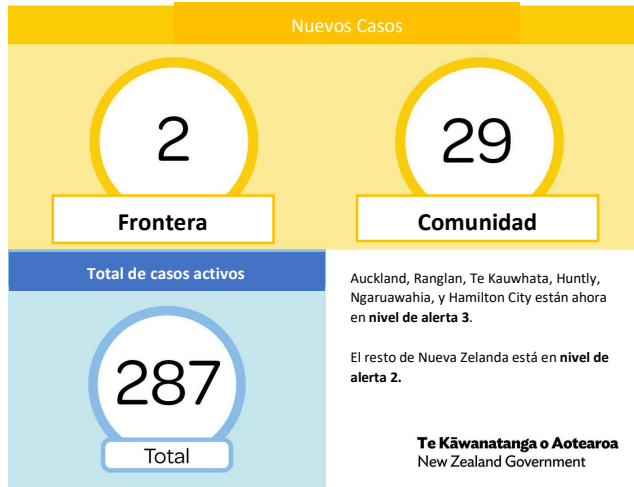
Nuevos Casos

2

Frontera

29

Comunidad

Total de casos activos

287

Total

Auckland, Ranglan, Te Kauwhata, Huntly, Ngaruawahia, y Hamilton City están ahora en **nivel de alerta 3**.

El resto de Nueva Zelanda está en **nivel de alerta 2.**

**Te Kāwanatanga o Aotearoa**
New Zealand Government